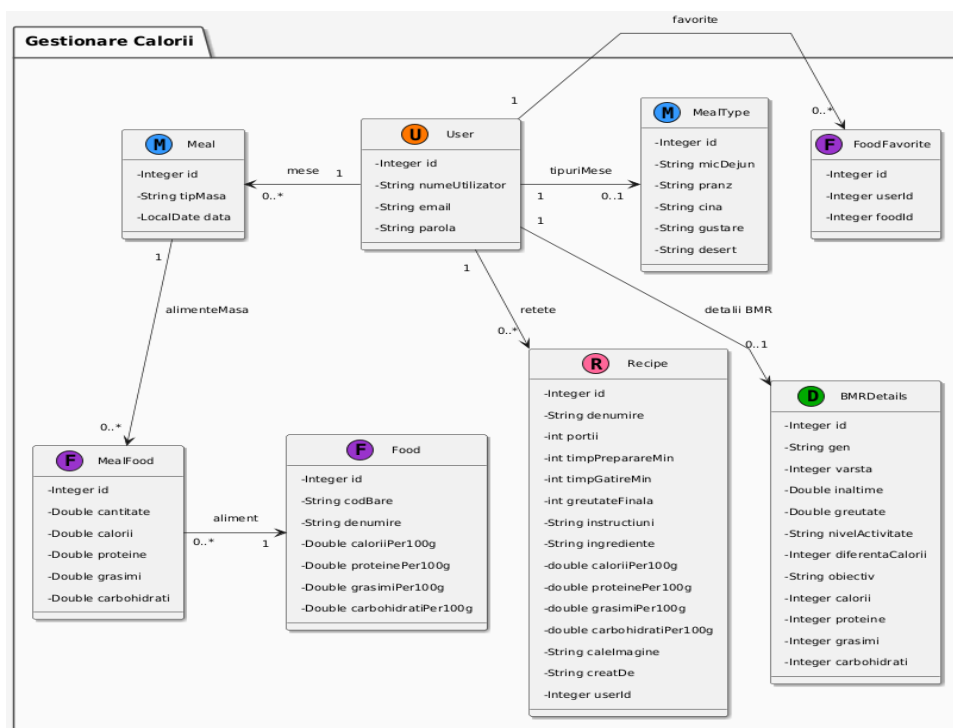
Gestionare Calorii

favorite

1

0..*

M Meal
-Integer id
-String tipMasa
-LocalDate data

mese
1
0..*

U User
-Integer id
-String numeUtilizator
-String email
-String parola

tipuriMese
1
0..1

M MealType
-Integer id
-String micDejun
-String pranz
-String cina
-String gustare
-String desert

F FoodFavorite
-Integer id
-Integer userId
-Integer foodId

1
alimenteMasa
0..*

1
1
retete
0..*
detalii BMR
0..1

R Recipe
-Integer id
-String denumire
-int portii
-int timpPreparareMin
-int timpGatireMin
-int greutateFinala
-String instructiuni
-String ingrediente
-double caloriiPer100g
-double proteinePer100g
-double grasimiPer100g
-double carbohidratiPer100g
-String caleImagine
-String creatDe
-Integer userId

D BMRDetails
-Integer id
-String gen
-Integer varsta
-Double inaltime
-Double greutate
-String nivelActivitate
-Integer diferentaCalorii
-String obiectiv
-Integer calorii
-Integer proteine
-Integer grasimi
-Integer carbohidrati

F MealFood
-Integer id
-Double cantitate
-Double calorii
-Double proteine
-Double grasimi
-Double carbohidrati

aliment
0..*
1

F Food
-Integer id
-String codBare
-String denumire
-Double caloriiPer100g
-Double proteinePer100g
-Double grasimiPer100g
-Double carbohidratiPer100g